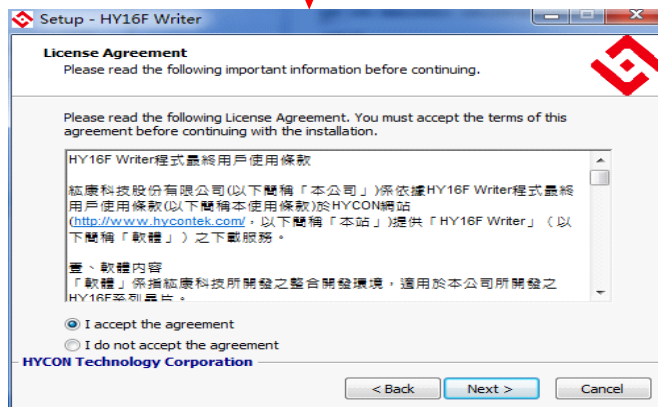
Setup - HY16F Writer

License Agreement
Please read the following important information before continuing.

Please read the following License Agreement. You must accept the terms of this agreement before continuing with the installation.

HY16F Writer程式最終用戶使用條款

紘康科技股份有限公司(以下簡稱「本公司」)係依據HY16F Writer程式最終用戶使用條款(以下簡稱本使用條款)於HYCON網站(http://www.hycontek.com/，以下簡稱「本站」)提供「HY16F Writer」（以下簡稱「軟體」）之下載服務。

壹、軟體內容
「軟體」係指紘康科技所開發之整合開發環境，適用於本公司所開發之HY16F系列晶片。

I accept the agreement
I do not accept the agreement

HYCON Technology Corporation

< Back
Next >
Cancel